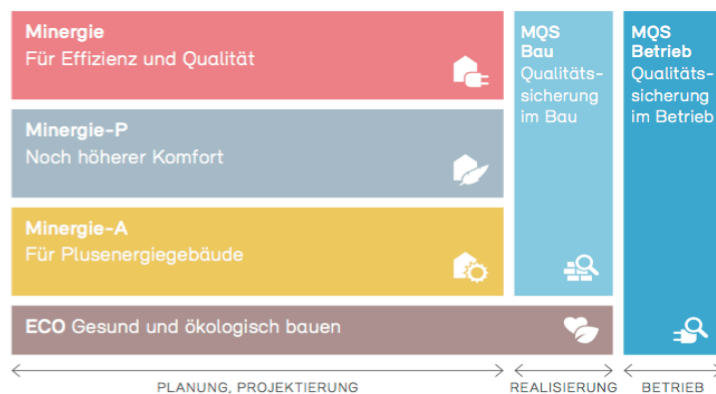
Minergie
Für Effizienz und Qualität

Minergie-P
Noch höherer Komfort

Minergie-A
Für Plusenergiegebäude

ECO Gesund und ökologisch bauen

MQS Bau
Qualitätssicherung im Bau

MQS Betrieb
Qualitätssicherung im Betrieb

PLANUNG, PROJEKTIERUNG

REALISIERUNG

BETRIEB